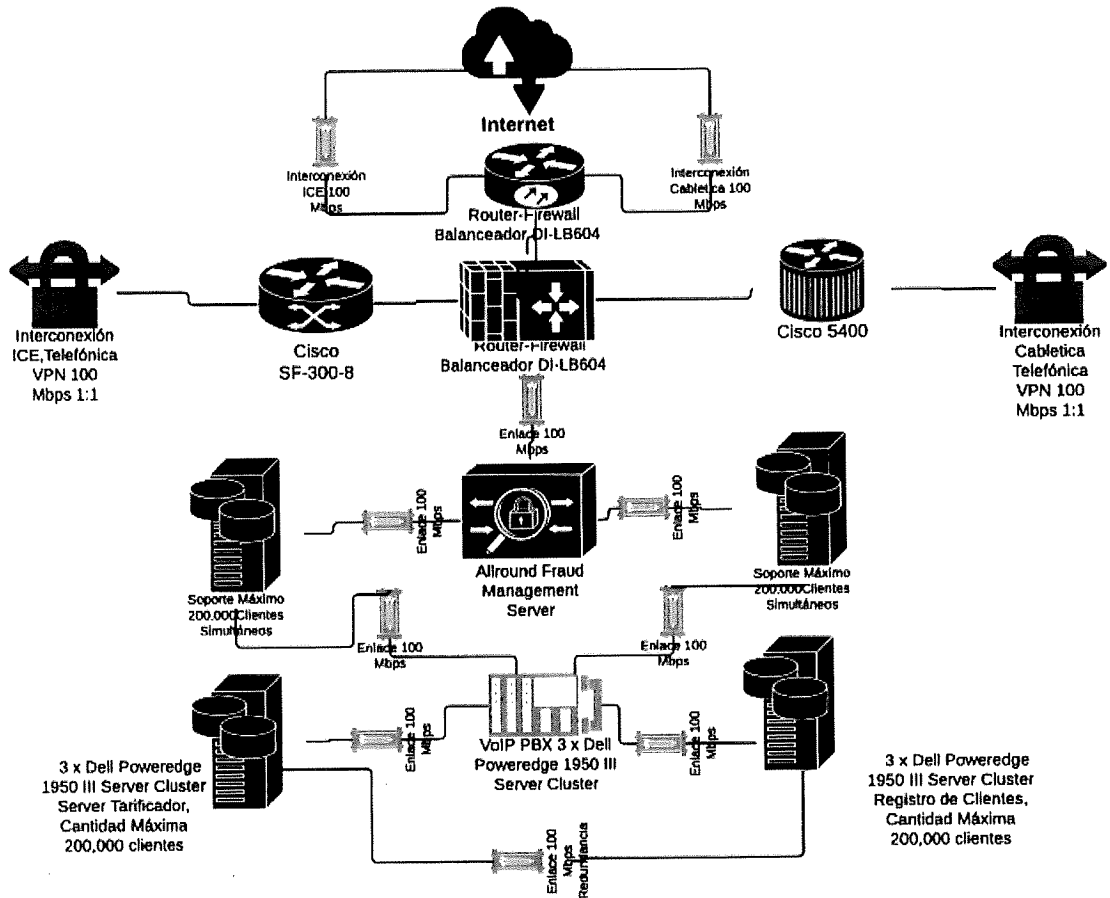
Internet

Interconexión ICE 100 Mbps

Interconexión Cabletica 100 Mbps

Router-Firewall Balanceador DI-LB604

Interconexión ICE,Telefónica VPN 100 Mbps 1:1

Cisco SF-300-8

Router-Firewall Balanceador DI-LB604

Cisco 5400

Interconexión Cabletica Telefónica VPN 100 Mbps 1:1

Enlace 100 Mbps

Enlace 100 Mbps

Enlace 100 Mbps

Soporte Máximo 200,000Clientes Simultáneos

Allround Fraud Management Server

Soporte Máximo 200,000Clientes Simultáneos

Enlace 100 Mbps

Enlace 100 Mbps

Enlace 100 Mbps

VoIP PBX 3 x Dell Poweredge 1950 III Server Cluster

Enlace 100 Mbps

3 x Dell Poweredge 1950 III Server Cluster Server Tarificador, Cantidad Máxima 200,000 clientes

3 x Dell Poweredge 1950 III Server Cluster Registro de Clientes, Cantidad Máxima 200,000 clientes

Enlace 100 Mbps Redundancia